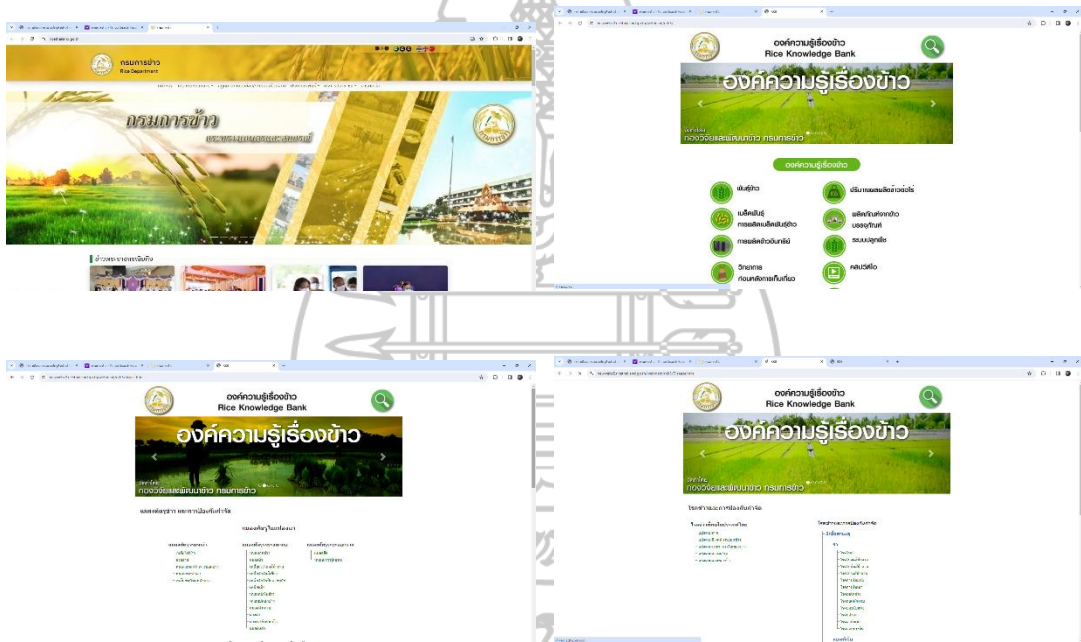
กรมการข้าว
Rice Department

กรมการข้าว

ข่าวประชาสัมพันธ์

องค์ความรู้เรื่องข้าว
Rice Knowledge Bank

องค์ความรู้เรื่องข้าว

กองวิจัยและพัฒนาข้าว กรมการข้าว

องค์ความรู้เรื่องข้าว

พันธุ์ข้าว
เมล็ดพันธุ์ การผลิตเมล็ดพันธุ์ข้าว
การผลิตข้าวอินทรีย์
วิทยาการก่อนหลังการเก็บเกี่ยว
ปริมาณผลผลิตต่อไร่
ผลิตภัณฑ์จากข้าว บรรจุภัณฑ์
ระบบปลูกพืช
คลิปวิดีโอ

องค์ความรู้เรื่องข้าว
Rice Knowledge Bank

องค์ความรู้เรื่องข้าว

กองวิจัยและพัฒนาข้าว กรมการข้าว

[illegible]

องค์ความรู้เรื่องข้าว
Rice Knowledge Bank

องค์ความรู้เรื่องข้าว

กองวิจัยและพัฒนาข้าว กรมการข้าว

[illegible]